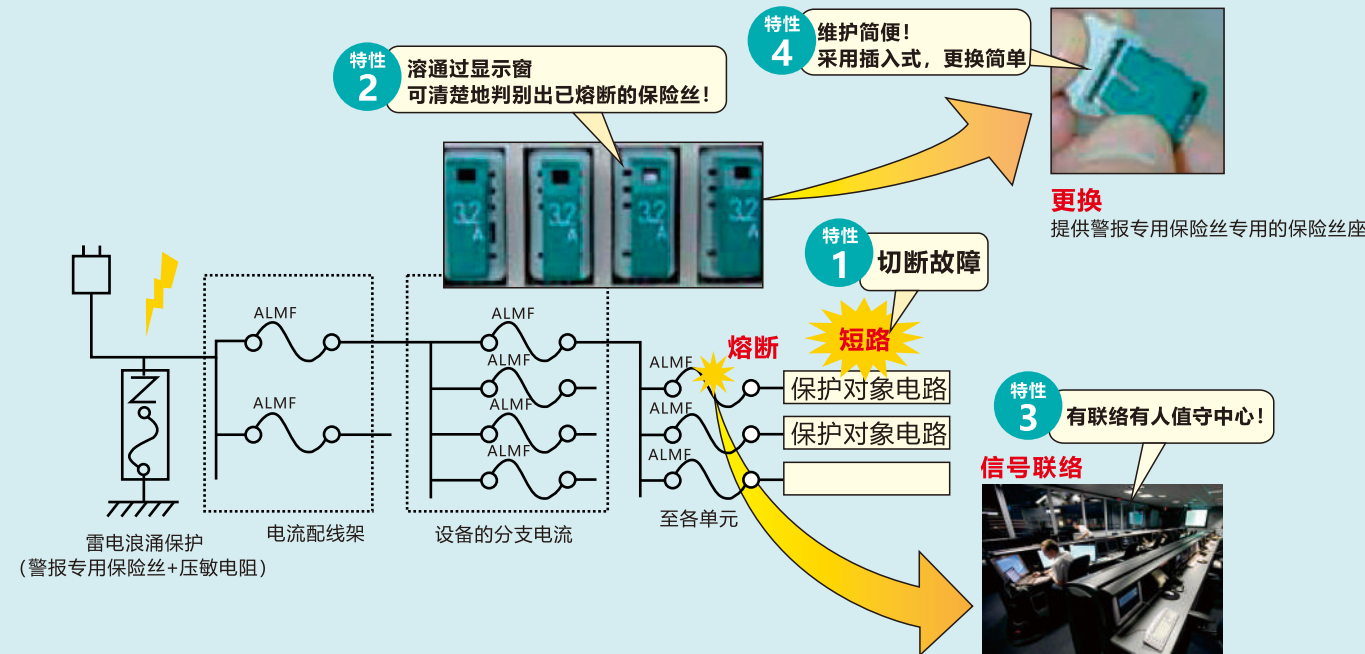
特性 2 溶通过显示窗
可清楚地判别出已熔断的保险丝！

特性 4 维护简便！
采用插入式，更换简单

更换
提供警报专用保险丝专用的保险丝座

3.2 A
3.2 A
3.2 A
3.2 A

特性 1 切断故障

短路

熔断

ALMF
ALMF
ALMF
ALMF
ALMF
ALMF
ALMF
ALMF
ALMF

保护对象电路
保护对象电路

特性 3 有联络有人值守中心！

信号联络

雷电浪涌保护
（警报专用保险丝+压敏电阻）

电流配线架

设备的分支电流

至各单元